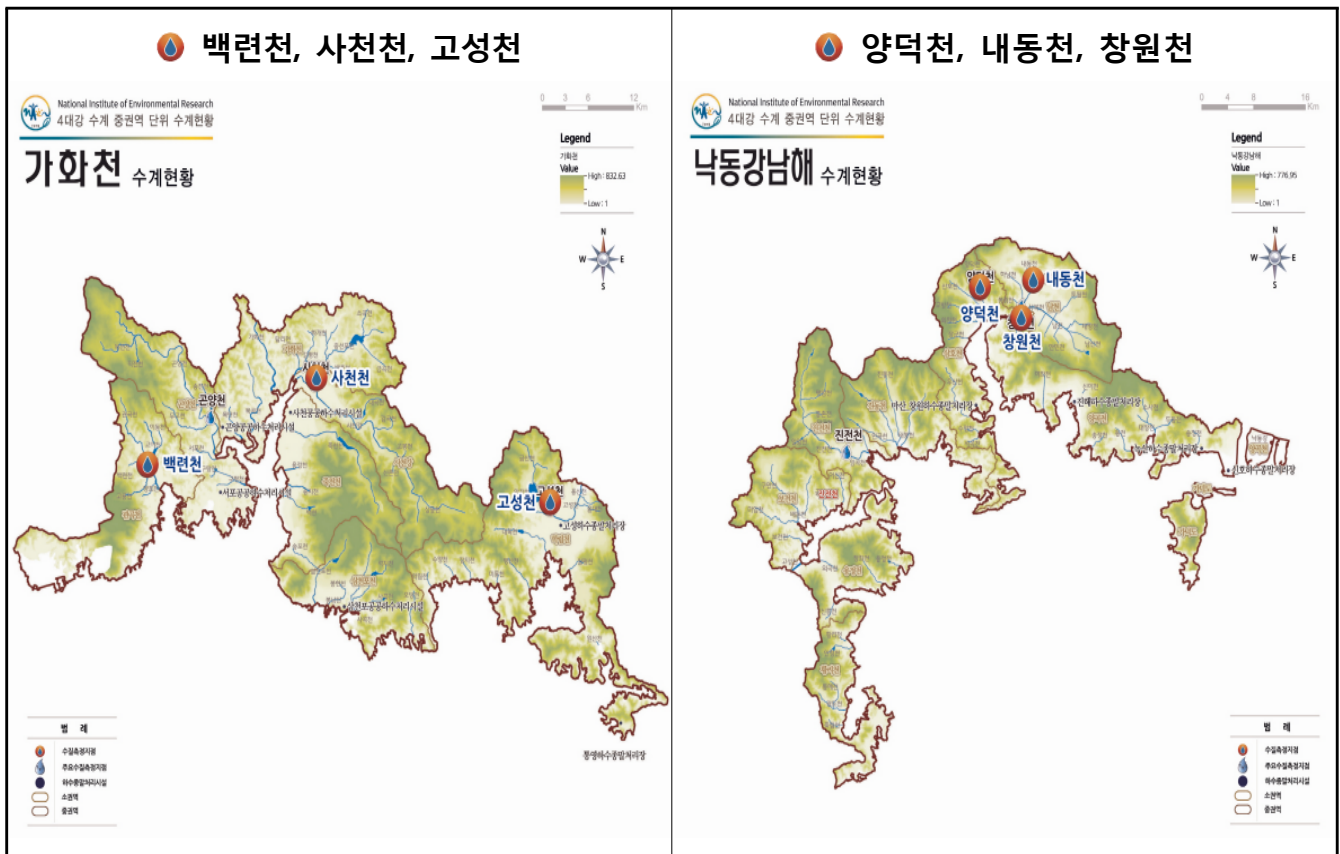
백련천, 사천천, 고성천

National Institute of Environmental Research
4대강 수계 중권역 단위 수계현황

가화천 수계현황

0 3 6 12 Km

Legend
가화천
Value
High : 832.63
Low : 1

N
W E
S

사천천
곤양천
백련천
고성천
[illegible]
사천공공하수처리시설
곤양공공하수처리시설
서포공공하수처리시설
고성하수종말처리장
삼천포공공하수처리시설
통영하수종말처리장

범 례
수질측정지점
주요수질측정지점
하수종말처리시설
소권역
중권역

양덕천, 내동천, 창원천

National Institute of Environmental Research
4대강 수계 중권역 단위 수계현황

낙동강남해 수계현황

0 4 8 16 Km

Legend
낙동강남해
Value
High : 776.95
Low : 1

N
W E
S

양덕천
내동천
창원천
진전천
마산 창원하수종말처리장
진해하수종말처리장
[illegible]
신호하수종말처리장

범 례
수질측정지점
주요수질측정지점
하수종말처리시설
소권역
중권역